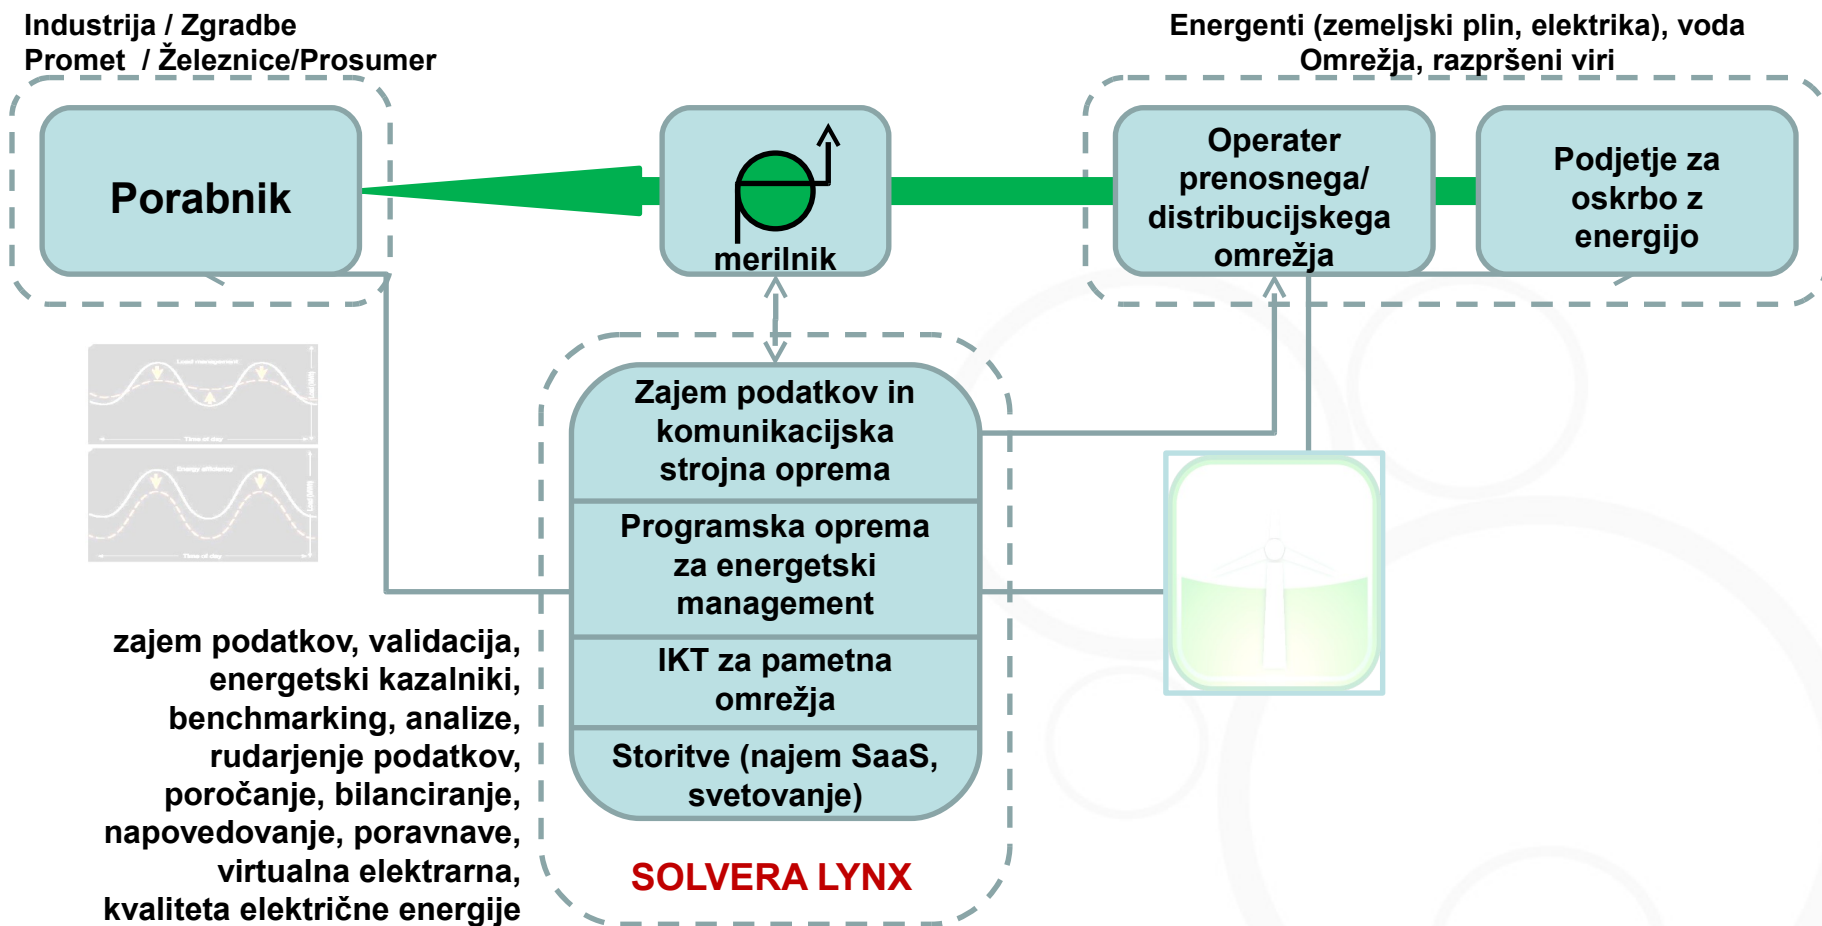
Industrija / Zgradbe
Promet / Železnice/Prosumer

Energenti (zemeljski plin, elektrika), voda
Omrežja, razpršeni viri

Porabnik

merilnik

Operater prenosnega/ distribucijskega omrežja

Podjetje za oskrbo z energijo

Zajem podatkov in komunikacijska strojna oprema

Programska oprema za energetski management

IKT za pametna omrežja

Storitve (najem SaaS, svetovanje)

SOLVERA LYNX

zajem podatkov, validacija, energetski kazalniki, benchmarking, analize, rudarjenje podatkov, poročanje, bilanciranje, napovedovanje, poravnave, virtualna elektrarna, kvaliteta električne energije